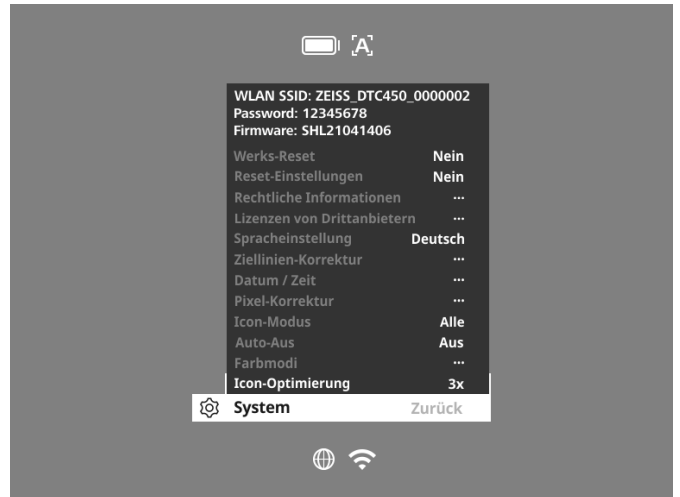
[A]

WLAN SSID: ZEISS_DTC450_0000002
Password: 12345678
Firmware: SHL21041406

| | |
|---|---|
| Werks-Reset | Nein |
| Reset-Einstellungen | Nein |
| Rechtliche Informationen | ... |
| Lizenzen von Drittanbietern | ... |
| Spracheinstellung | Deutsch |
| Ziellinien-Korrektur | ... |
| Datum / Zeit | ... |
| Pixel-Korrektur | ... |
| Icon-Modus | Alle |
| Auto-Aus | Aus |
| Farbmodi | ... |
| Icon-Optimierung | 3x |

System Zurück